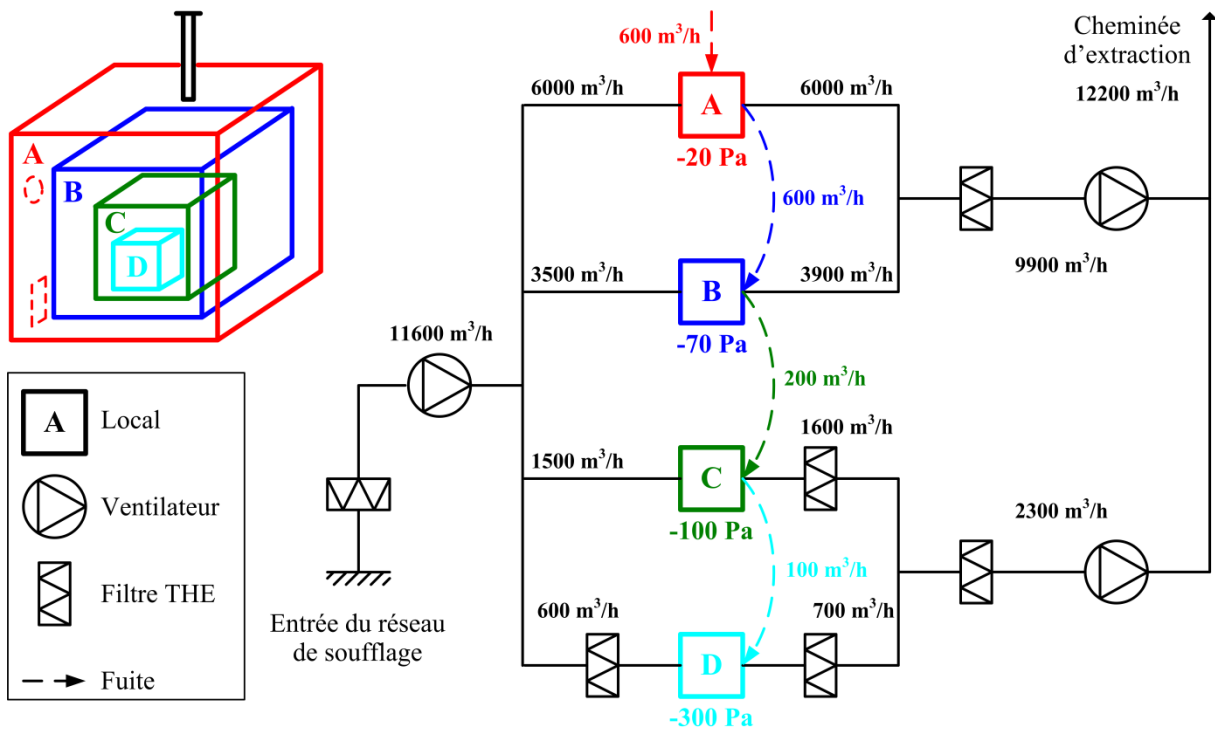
A
B
C
D

600 $m^3/h$

6000 $m^3/h$

A

6000 $m^3/h$

-20 Pa

600 $m^3/h$

Cheminée d'extraction

12200 $m^3/h$

9900 $m^3/h$

3500 $m^3/h$

B

3900 $m^3/h$

-70 Pa

11600 $m^3/h$

200 $m^3/h$

1600 $m^3/h$

1500 $m^3/h$

C

-100 Pa

2300 $m^3/h$

100 $m^3/h$

600 $m^3/h$

D

700 $m^3/h$

-300 Pa

Entrée du réseau de soufflage

A Local

Ventilateur

Filtre THE

Fuite